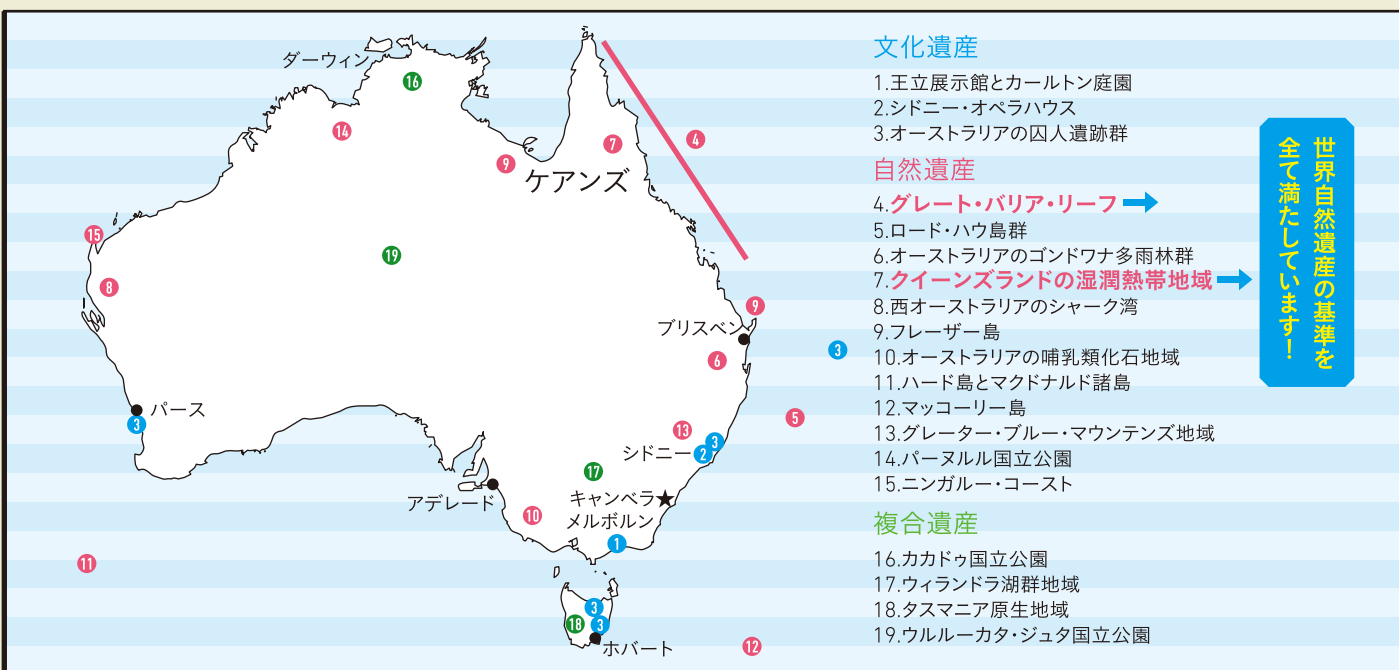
ダーウィン
16
14
9
7
4
ケアンズ
15
19
8
9
ブリスベン
6
3
パース
3
5
13
3
シドニー
2
17
アデレード
キャンベラ★
10
メルボルン
1
11
3
3
18
ホバート
12

文化遺産
1.王立展示館とカールトン庭園
2.シドニー・オペラハウス
3.オーストラリアの囚人遺跡群

自然遺産
4.グレート・バリア・リーフ
5.ロード・ハウ島群
6.オーストラリアのゴンドワナ多雨林群
7.クイーンズランドの湿潤熱帯地域
8.西オーストラリアのシャーク湾
9.フレーザー島
10.オーストラリアの哺乳類化石地域
11.ハード島とマクドナルド諸島
12.マッコーリー島
13.グレーター・ブルー・マウンテンズ地域
14.パーヌルル国立公園
15.ニンガルー・コースト

複合遺産
16.カカドゥ国立公園
17.ウィランドラ湖群地域
18.タスマニア原生地域
19.ウルルーカタ・ジュタ国立公園

世界自然遺産の基準を全て満たしています！